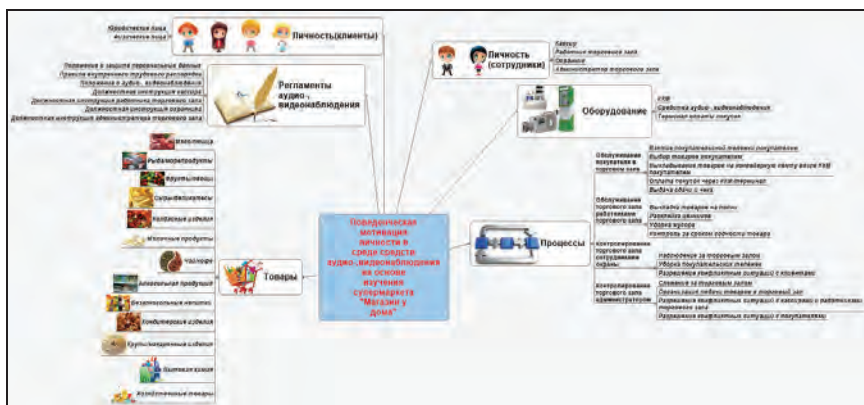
Юридическое лицо
Физическое лицо

Личность(клиенты)

Положение о защите персональных данных
Правила внутреннего трудового распорядка
Положение о аудио-, видеонаблюдении
Должностная инструкция кассира
Должностная инструкция работника торгового зала
Должностная инструкция охранника
Должностная инструкция администратора торгового зала

Регламенты аудио-, видеонаблюдения

Личность (сотрудники)

Кассир
Работник торгового зала
Охранник
Администратор торгового зала

Оборудование

POS
Средства аудио-, видеофиксации
Терминал оплаты покупок

Мясо/птица
Рыба/морепродукты
Фрукты/овощи
Сыры/деликатесы
Колбасные изделия
Молочные продукты
Чай/кофе
Алкогольная продукция
Безалкогольные напитки
Кондитерские изделия
Крупы/макаронные изделия
Бытовая химия
Хозяйственные товары

Товары

Поведенческая мотивация личности в среде средств аудио-, видеонаблюдения на основе изучения супермаркета "Магазин у дома"

Процессы

Обслуживание покупателя в торговом зале
Встреча покупателей в торговом зале
Выбор товаров покупателем
Выкладывание товаров на ленту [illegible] покупателем
Оплата покупок через POS-терминал
Выдача сдачи с чека

Обслуживание торгового зала работником торгового зала
Выкладка товаров на полки
Развешивание ценников
Уборка мусора
Контроль за сроком годности товара

Контролирование торгового зала сотрудником охраны
Наблюдение за торговым залом
Уборка покупательских тележек
Разрешение конфликтных ситуаций с клиентами

Контролирование торгового зала администратором
Слежение за торговым залом
Организация подачи товаров в торговый зал
Разрешение конфликтных ситуаций с кассирами и работниками торгового зала
Разрешение конфликтных ситуаций с покупателями